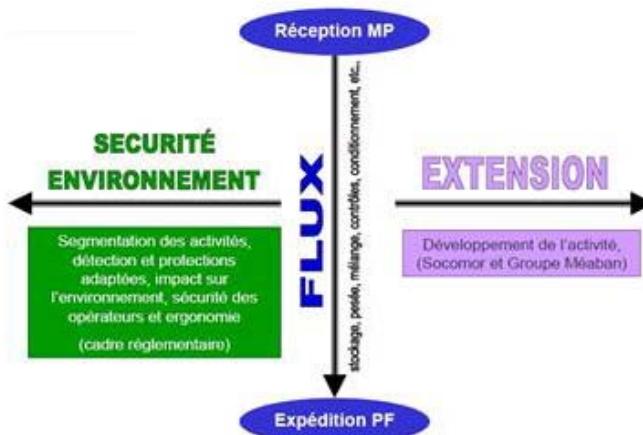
Réception MP

SECURITÉ ENVIRONNEMENT

Segmentation des activités, détection et protections adaptées, impact sur l'environnement, sécurité des opérateurs et ergonomie

(cadre réglementaire)

FLUX

stockage, pesée, mélange, contrôles, conditionnement, etc.

EXTENSION

Développement de l'activité, (Socomor et Groupe Méaban)

Expédition PF